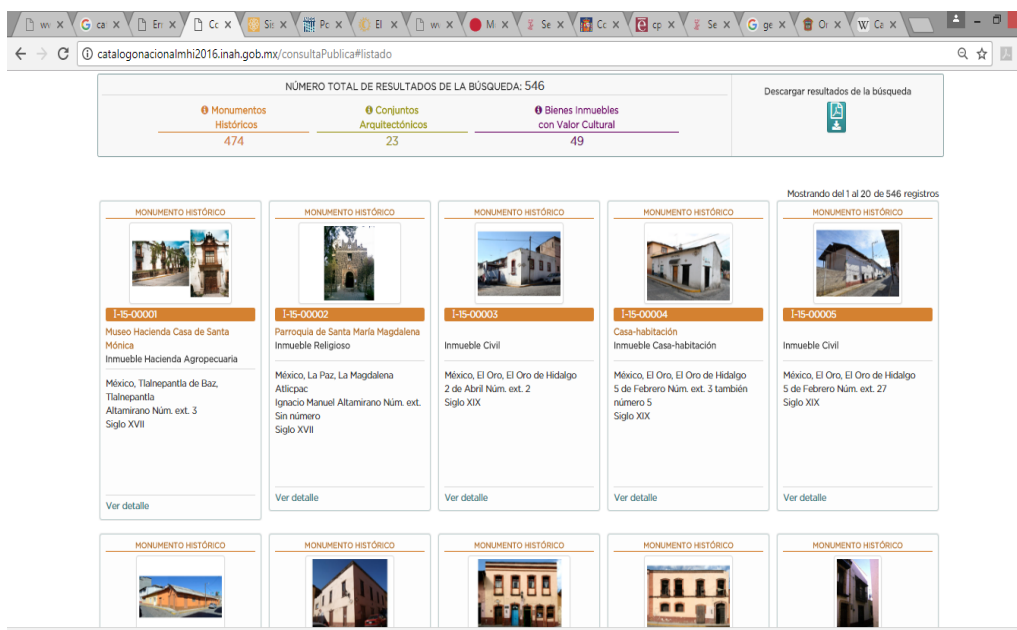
wi ca En Cc Sit Pc El wi M Se Cc cp Se ge Oı Ca

catalogonacionalmhi2016.inah.gob.mx/consultaPublica#listado

NÚMERO TOTAL DE RESULTADOS DE LA BÚSQUEDA: 546

Monumentos Históricos
474

Conjuntos Arquitectónicos
23

Bienes Inmuebles con Valor Cultural
49

Descargar resultados de la búsqueda

Mostrando del 1 al 20 de 546 registros

MONUMENTO HISTÓRICO
I-15-00001
Museo Hacienda Casa de Santa Mónica
Inmueble Hacienda Agropecuaria
México, Tlalnepantla de Baz, Tlalnepantla
Altamirano Núm. ext. 3
Siglo XVII
Ver detalle

MONUMENTO HISTÓRICO
I-15-00002
Parroquia de Santa María Magdalena
Inmueble Religioso
México, La Paz, La Magdalena Atlicpac
Ignacio Manuel Altamirano Núm. ext. Sin número
Siglo XVII
Ver detalle

MONUMENTO HISTÓRICO
I-15-00003
Inmueble Civil
México, El Oro, El Oro de Hidalgo
2 de Abril Núm. ext. 2
Siglo XIX
Ver detalle

MONUMENTO HISTÓRICO
I-15-00004
Casa-habitación
Inmueble Casa-habitación
México, El Oro, El Oro de Hidalgo
5 de Febrero Núm. ext. 3 también número 5
Siglo XIX
Ver detalle

MONUMENTO HISTÓRICO
I-15-00005
Inmueble Civil
México, El Oro, El Oro de Hidalgo
5 de Febrero Núm. ext. 27
Siglo XIX
Ver detalle

MONUMENTO HISTÓRICO

MONUMENTO HISTÓRICO

MONUMENTO HISTÓRICO

MONUMENTO HISTÓRICO

MONUMENTO HISTÓRICO